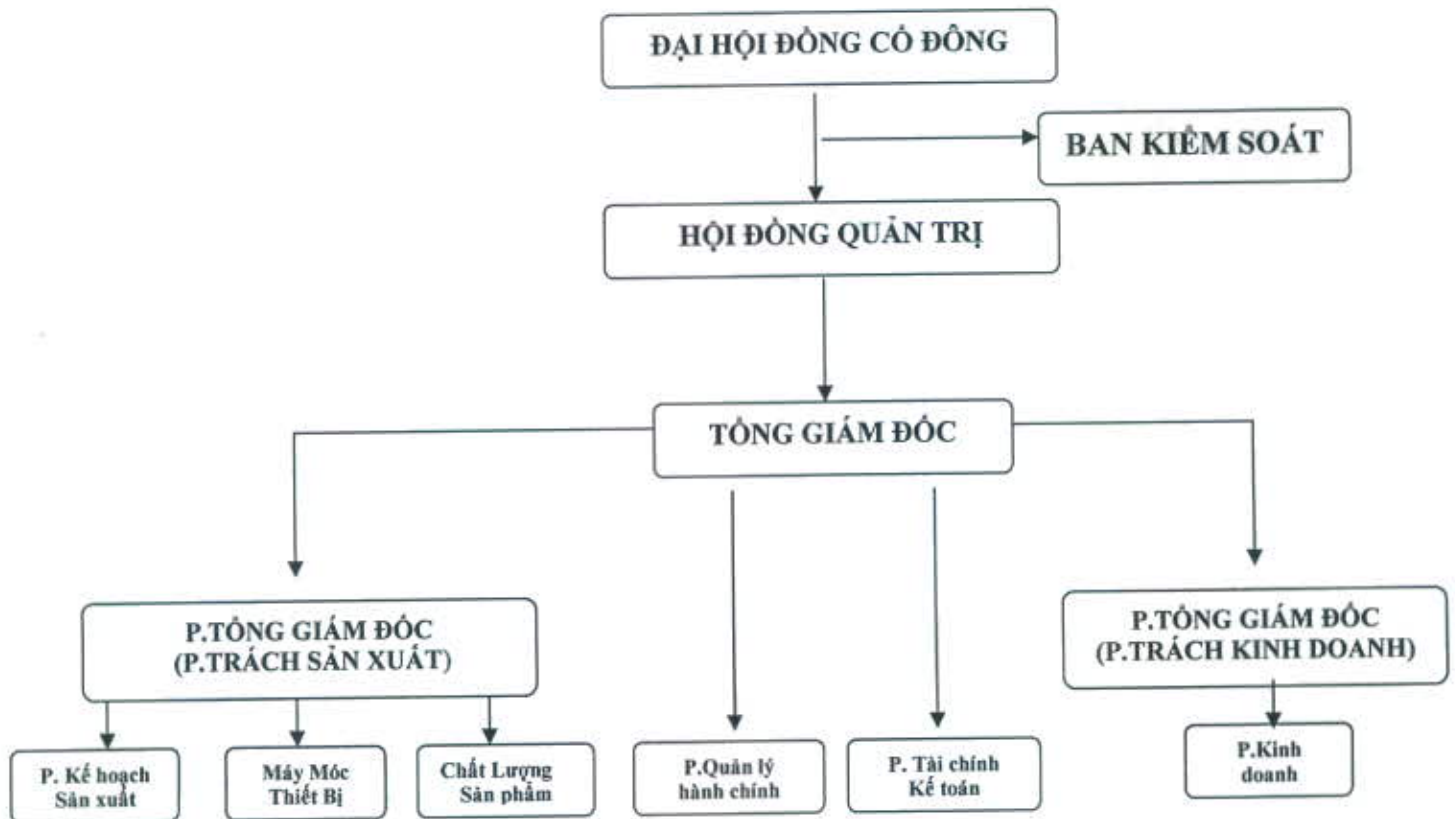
ĐẠI HỘI ĐỒNG CỔ ĐÔNG

BAN KIỂM SOÁT

HỘI ĐỒNG QUẢN TRỊ

TỔNG GIÁM ĐỐC

P.TỔNG GIÁM ĐỐC (P.TRÁCH SẢN XUẤT)

P.TỔNG GIÁM ĐỐC (P.TRÁCH KINH DOANH)

P. Kế hoạch Sản xuất

Máy Móc Thiết Bị

Chất Lượng Sản phẩm

P.Quản lý hành chính

P. Tài chính Kế toán

P.Kinh doanh